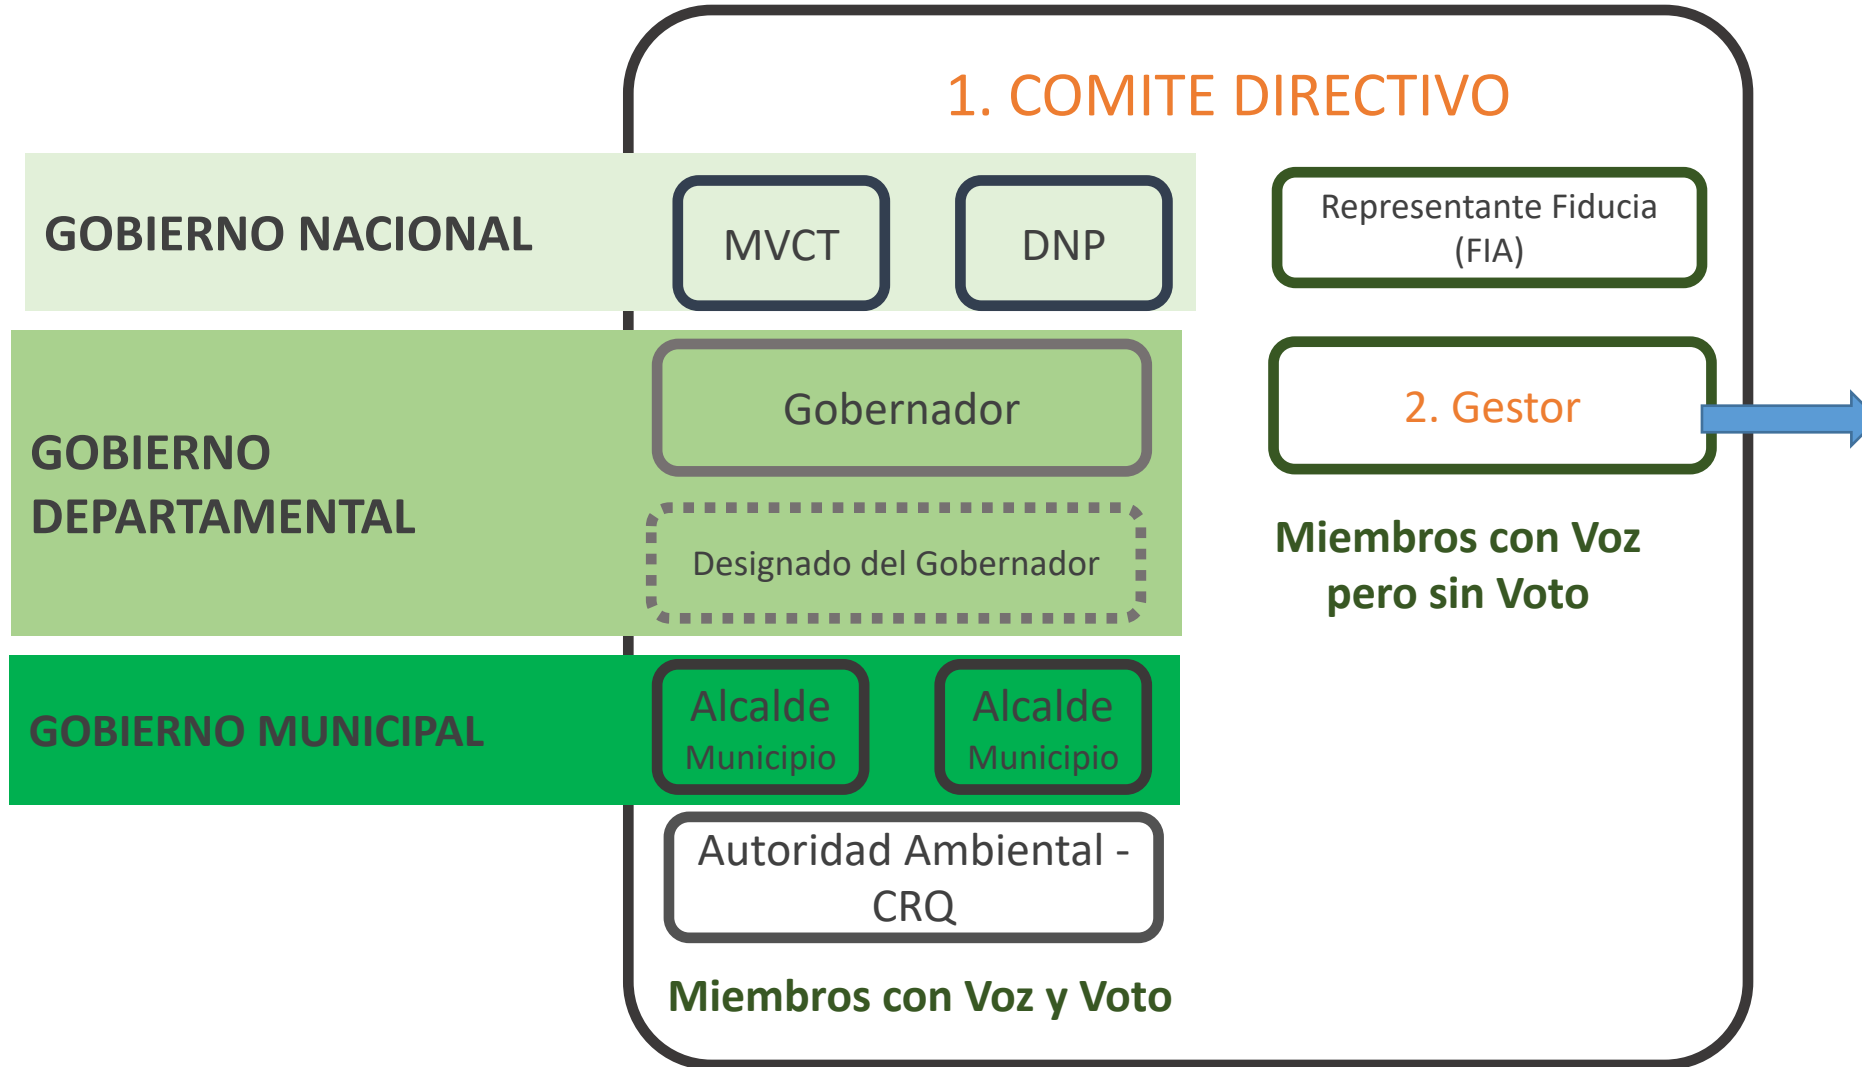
1. COMITE DIRECTIVO

GOBIERNO NACIONAL

MVCT

DNP

Representante Fiducia (FIA)

GOBIERNO DEPARTAMENTAL

Gobernador

Designado del Gobernador

2. Gestor

Miembros con Voz pero sin Voto

GOBIERNO MUNICIPAL

Alcalde Municipio

Alcalde Municipio

Autoridad Ambiental - CRQ

Miembros con Voz y Voto